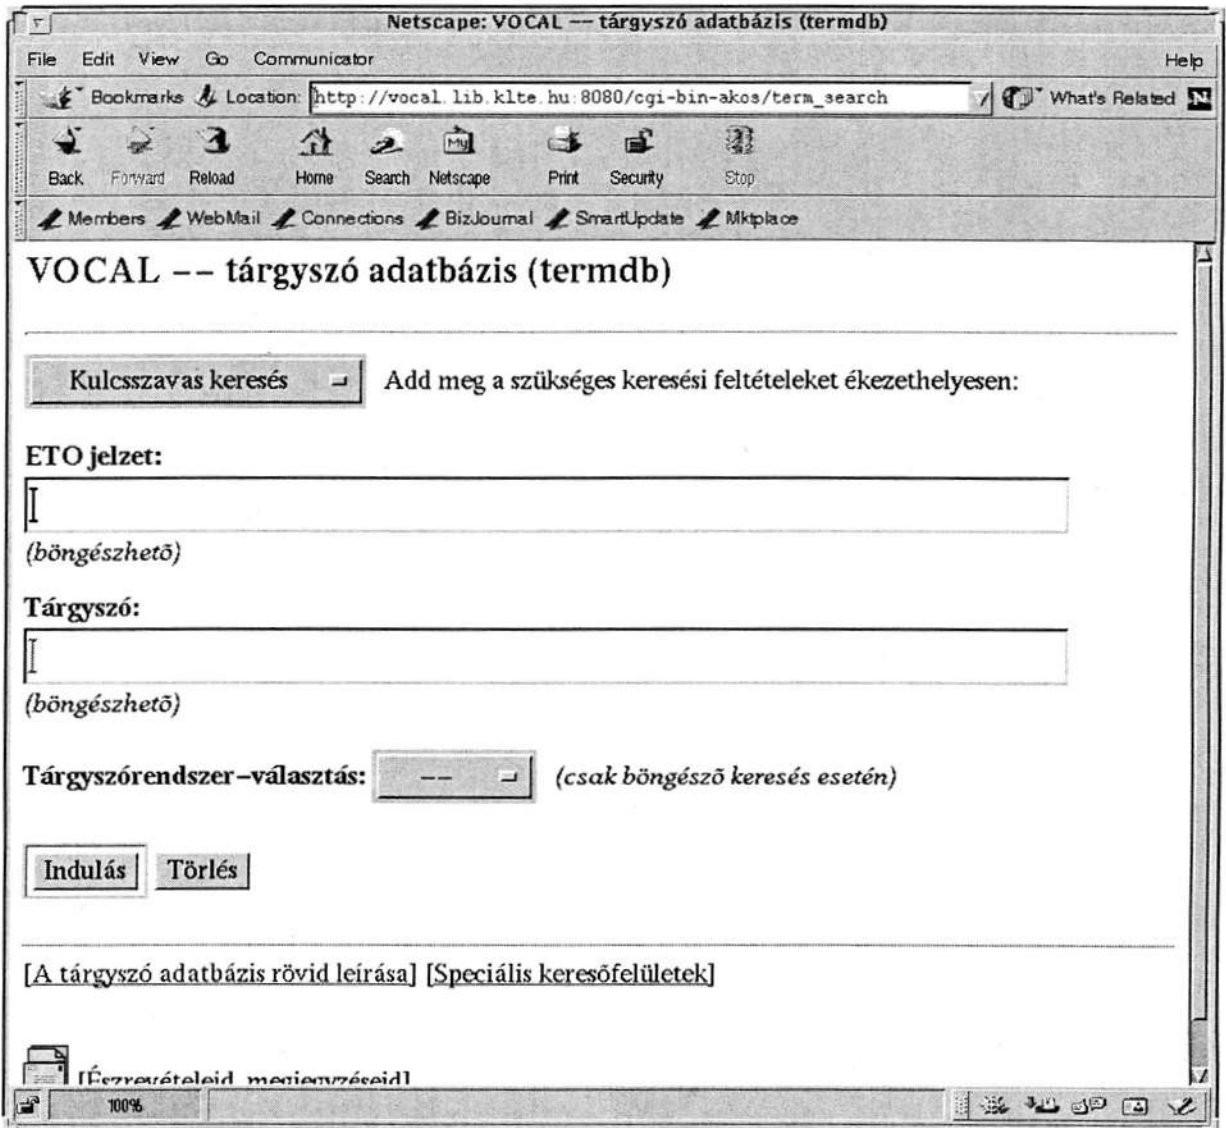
Netscape: VOCAL -- tárgyszó adatbázis (termdb)

File Edit View Go Communicator Help

Bookmarks Location: http://vocal.lib.klte.hu:8080/cgi-bin-akos/term_search What's Related

Back Forward Reload Home Search Netscape Print Security Stop

Members WebMail Connections BizJournal SmartUpdate Mktplace

VOCAL -- tárgyszó adatbázis (termdb)

Kulcsszavas keresés Add meg a szükséges keresési feltételeket ékezethelyesen:

ETO jelzet:

(böngészhető)

Tárgyszó:

(böngészhető)

Tárgyszórendszer-választás: -- (csak böngésző keresés esetén)

Indulás Törlés

[A tárgyszó adatbázis rövid leírása] [Speciális keresőfelületek]

[Észrevételeid, megjegyzéseid]

100%